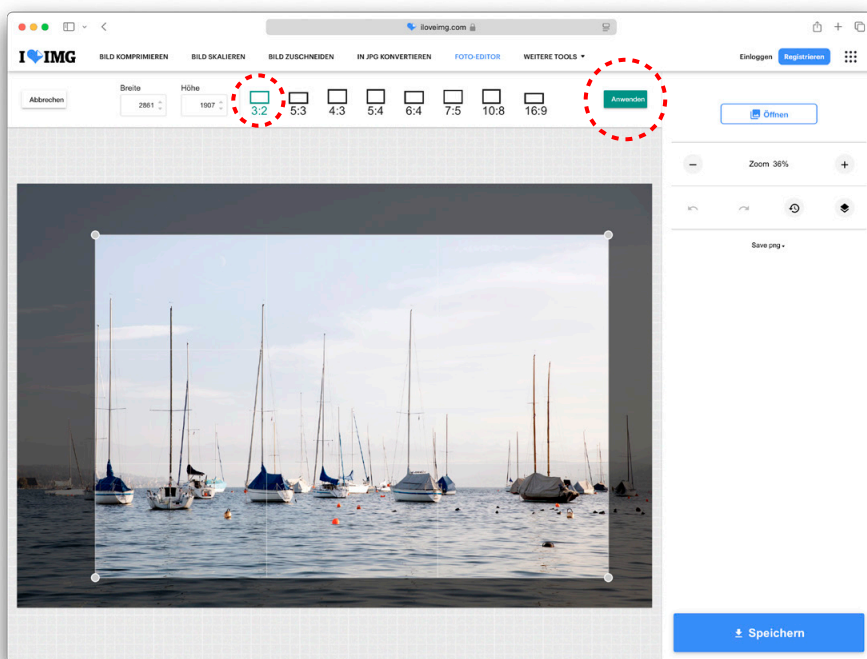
iloveimg.com

I❤IMG BILD KOMPRIMIEREN BILD SKALIEREN BILD ZUSCHNEIDEN IN JPG KONVERTIEREN FOTO-EDITOR WEITERE TOOLS ▾ Einloggen Registrieren

Abbrechen

Breite 2861

Höhe 1907

3:2 5:3 4:3 5:4 6:4 7:5 10:8 16:9

Anwenden

Öffnen

Zoom 36%

Save png ▾

Speichern